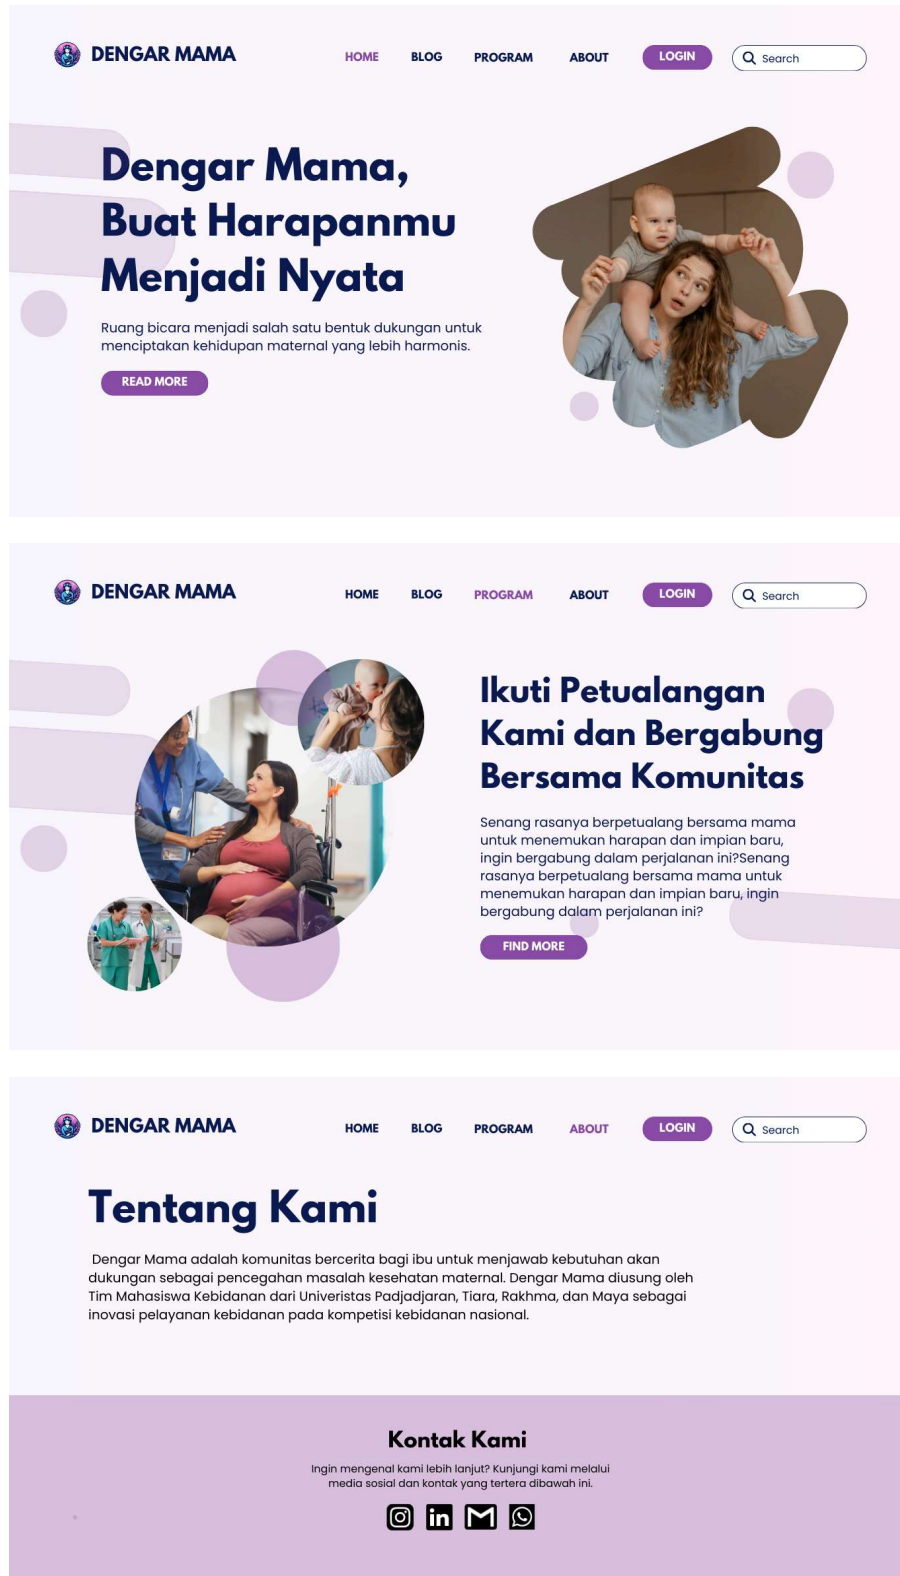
DENGAR MAMA

HOME BLOG PROGRAM ABOUT LOGIN Search

Dengar Mama, Buat Harapanmu Menjadi Nyata

Ruang bicara menjadi salah satu bentuk dukungan untuk menciptakan kehidupan maternal yang lebih harmonis.

READ MORE

DENGAR MAMA

HOME BLOG PROGRAM ABOUT LOGIN Search

Ikuti Petualangan Kami dan Bergabung Bersama Komunitas

Senang rasanya berpetualang bersama mama untuk menemukan harapan dan impian baru, ingin bergabung dalam perjalanan ini?Senang rasanya berpetualang bersama mama untuk menemukan harapan dan impian baru, ingin bergabung dalam perjalanan ini?

FIND MORE

DENGAR MAMA

HOME BLOG PROGRAM ABOUT LOGIN Search

Tentang Kami

Dengar Mama adalah komunitas bercerita bagi ibu untuk menjawab kebutuhan akan dukungan sebagai pencegahan masalah kesehatan maternal. Dengar Mama diusung oleh Tim Mahasiswa Kebidanan dari Univeristas Padjadjaran, Tiara, Rakhma, dan Maya sebagai inovasi pelayanan kebidanan pada kompetisi kebidanan nasional.

Kontak Kami

Ingin mengenal kami lebih lanjut? Kunjungi kami melalui media sosial dan kontak yang tertera dibawah ini.